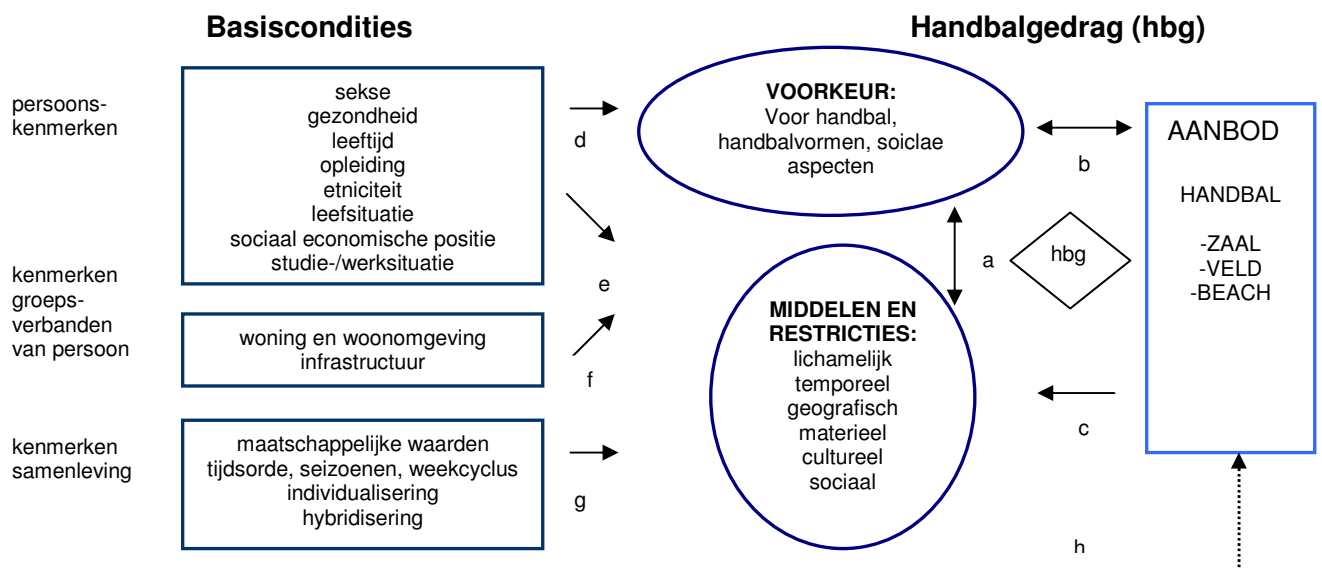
Basiscondities

Handbalgedrag (hbg)

persoonskenmerken

sekse
gezondheid
leeftijd
opleiding
etniciteit
leefsituatie
sociaal economische positie
studie-/werksituatie

d

VOORKEUR:
Voor handbal, handbalvormen, soiclae aspecten

b

AANBOD

HANDBAL

-ZAAL
-VELD
-BEACH

kenmerken groepsverbanden van persoon

e

a

hbg

woning en woonomgeving
infrastructuur

f

MIDDELEN EN RESTRICTIES:
lichamelijk
temporeel
geografisch
materieel
cultureel
sociaal

kenmerken samenleving

maatschappelijke waarden
tijdsorde, seizoenen, weekcyclus
individualisering
hybridisering

g

c

h